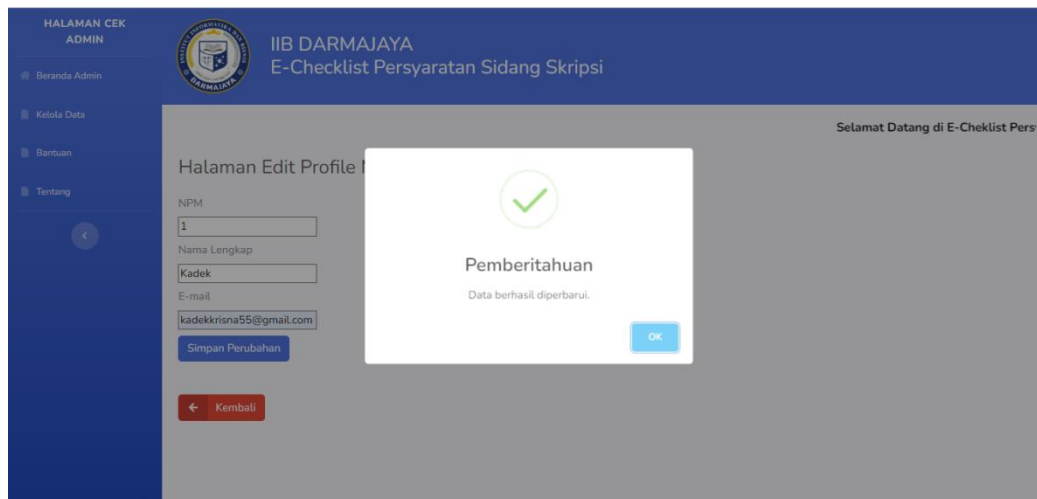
HALAMAN CEK ADMIN

Beranda Admin

Kelola Data

Bantuan

Tentang

DARMAJAYA

IIB DARMAJAYA
E-Checklist Persyaratan Sidang Skripsi

Selamat Datang di E-Cheklist Pers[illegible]

Halaman Edit Profile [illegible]

NPM
1
Nama Lengkap
Kadek
E-mail
kadekkrisna55@gmail.com
Simpan Perubahan

Kembali

Pemberitahuan

Data berhasil diperbarui.

OK